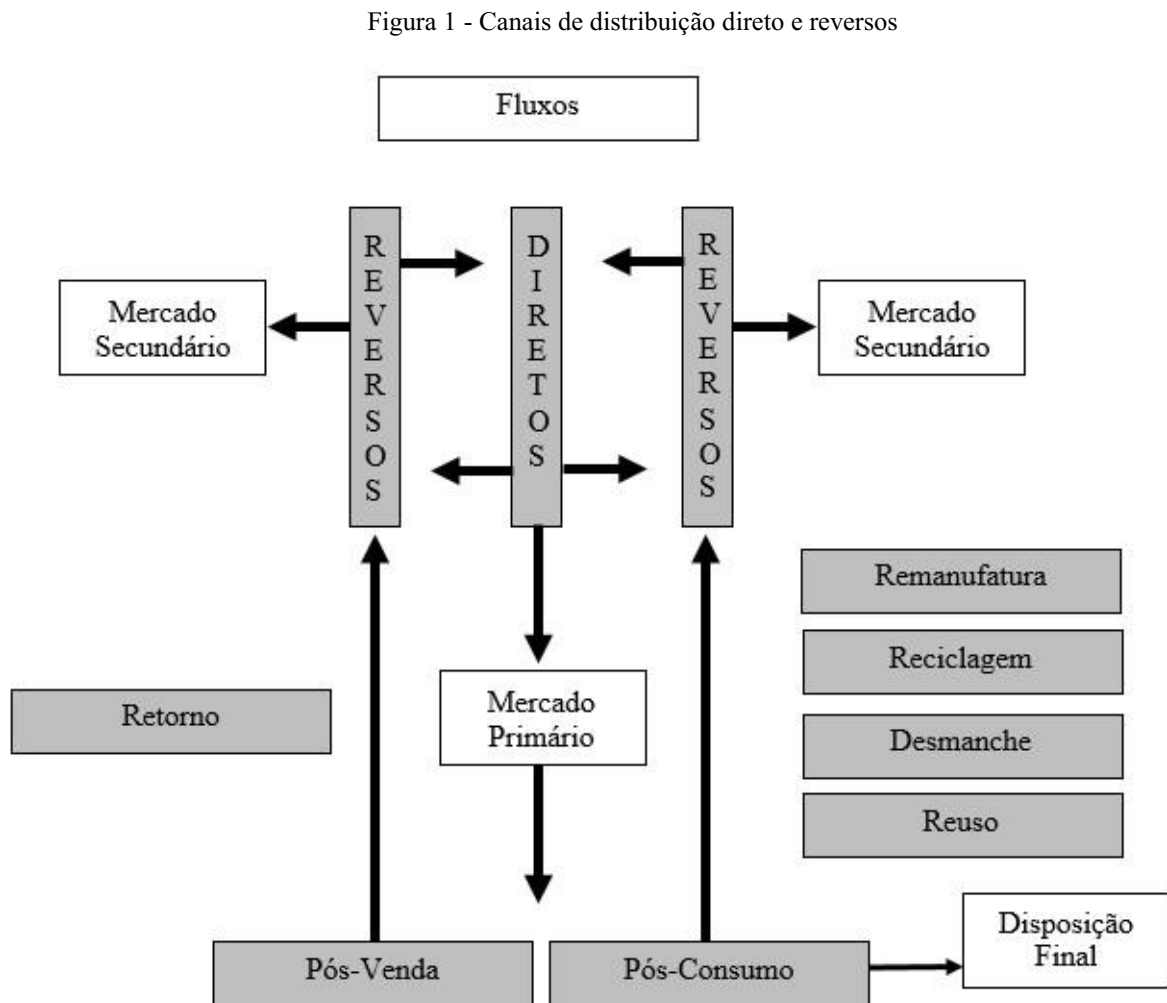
Figura 1 - Canais de distribuição direto e reversos

Fluxos

Mercado Secundário

REVERSOS

DIRETOS

REVERSOS

Mercado Secundário

Remanufatura

Reciclagem

Desmanche

Reuso

Retorno

Mercado Primário

Pós-Venda

Pós-Consumo

Disposição Final